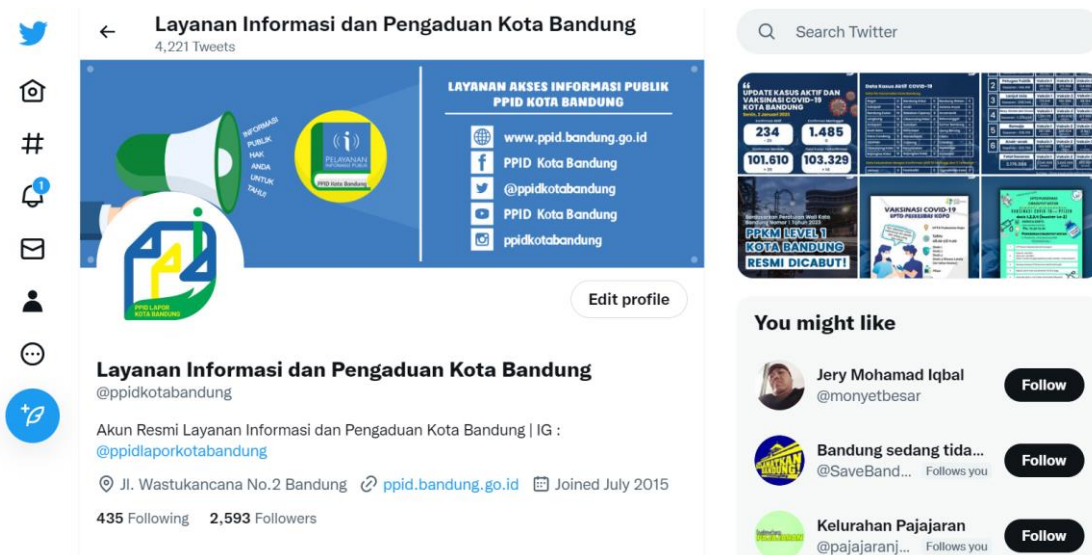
Layanan Informasi dan Pengaduan Kota Bandung
4,221 Tweets

INFORMASI PUBLIK HAK ANDA UNTUK TAHU

PELAYANAN INFORMASI PUBLIK
PPID Kota Bandung

LAYANAN AKSES INFORMASI PUBLIK PPID KOTA BANDUNG
www.ppid.bandung.go.id
PPID Kota Bandung
@ppidkotabandung
PPID Kota Bandung
ppidkotabandung

PPID LAPOR KOTA BANDUNG

Edit profile

Layanan Informasi dan Pengaduan Kota Bandung
@ppidkotabandung

Akun Resmi Layanan Informasi dan Pengaduan Kota Bandung | IG : @ppidlaporkotabandung

Jl. Wastukancana No.2 Bandung ppid.bandung.go.id Joined July 2015

435 Following 2,593 Followers

1

Search Twitter

UPDATE KASUS AKTIF DAN VAKSINASI COVID-19 KOTA BANDUNG
234
1.485
101.610
103.329

PPKM LEVEL 1 KOTA BANDUNG RESMI DICABUT!

VAKSINASI COVID-19

You might like

Jery Mohamad Iqbal
@monyetbesar
Follow

Bandung sedang tida...
@SaveBand... Follows you
Follow

Kelurahan Pajajaran
@pajajaranj... Follows you
Follow